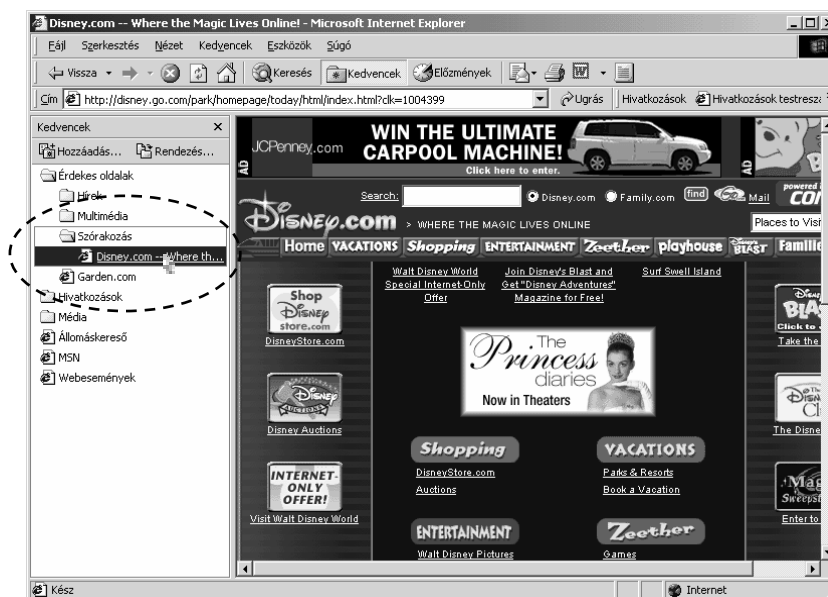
Disney.com -- Where the Magic Lives Online! - Microsoft Internet Explorer

Fájl Szerkesztés Nézet Kedvencek Eszközök Súgó

Vissza Keresés Kedvencek Előzmények

Cím http://disney.go.com/park/homepage/today/html/index.html?clk=1004399 Ugrás Hivatkozások Hivatkozások testresza

Kedvencek ×

Hozzáadás... Rendezés...

Érdekes oldalak

Hírek

Multimédia

Szórakozás

Disney.com -- Where th...

Garden.com

Hivatkozások

Média

Állomáskereső

MSN

Webesemények

AD JCPenney.com WIN THE ULTIMATE CARPOOL MACHINE! Click here to enter. AD

Search: Disney.com Family.com find Mail powered by CO

DISNEY.COM > WHERE THE MAGIC LIVES ONLINE Places to Visi

Home VACATIONS Shopping ENTERTAINMENT Zoether playhouse BLAST Famili

Shop Disney store.com DisneyStore.com

Walt Disney World Special Internet-Only Offer

Join Disney's Blast and Get "Disney Adventures" Magazine for Free!

Surf Swell Island

BLAST Click to Take the

The Princess diaries Now in Theaters

Disney Auctions Disney Auctions

The Disne

INTERNET-ONLY OFFER! Visit Walt Disney World

Shopping DisneyStore.com Auctions

VACATIONS Parks & Resorts Book a Vacation

Mag Sweepst Enter to

ENTERTAINMENT Walt Disney Pictures

Zoether Games

Kész Internet